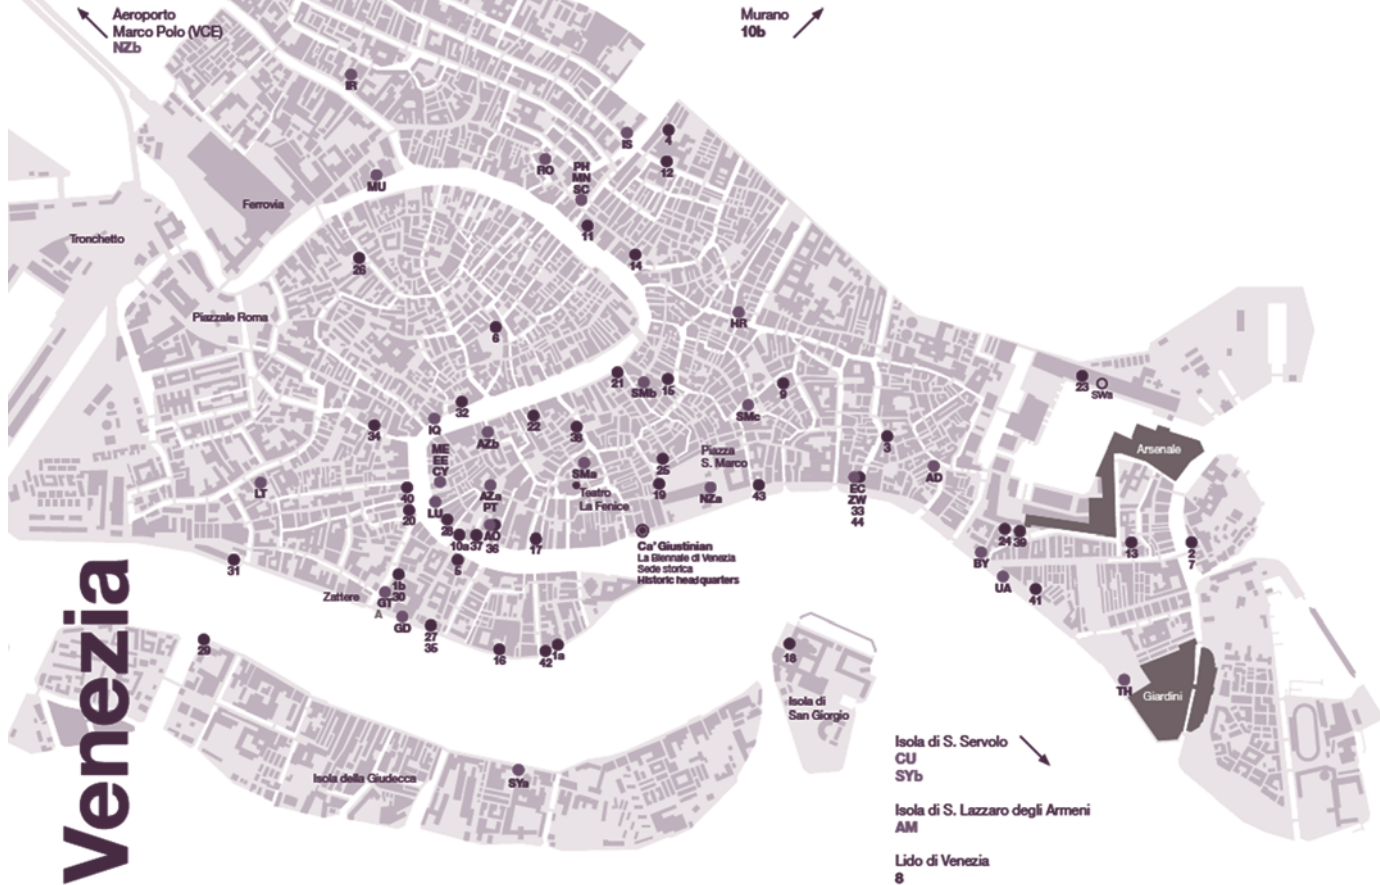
Aeroporto Marco Polo (VCE)
NZb

Murano
10b

IR

IS
4
RO
PH
MN
SC
12
MU
Ferrovia
11
Tronchetto
14
26
Piazzale Roma
HR
6
23
SWs
21
SMb
15
9
32
IQ
22
38
SMc
34
AZb
3
ME
EE
CY
Piazza S. Marco
25
SMa
Arsenale
AD
LT
AZa
PT
Teatro La Fenice
19
NZa
43
EC
ZW
33
44
40
20
LU
28
AO
36
10a
37
17
Ca' Giustinian
La Biennale di Venezia
Sede storica
Historic headquarters
24
39
13
2
7
31
BY
1b
30
UA
41
Zattere
GT
A
GD
27
35
29
16
42
1a
18
Isola di San Giorgio
TH
Giardini
Venezia
Isola della Giudecca
SYa

Isola di S. Servolo
CU
SYb

Isola di S. Lazzaro degli Armeni
AM

Lido di Venezia
8